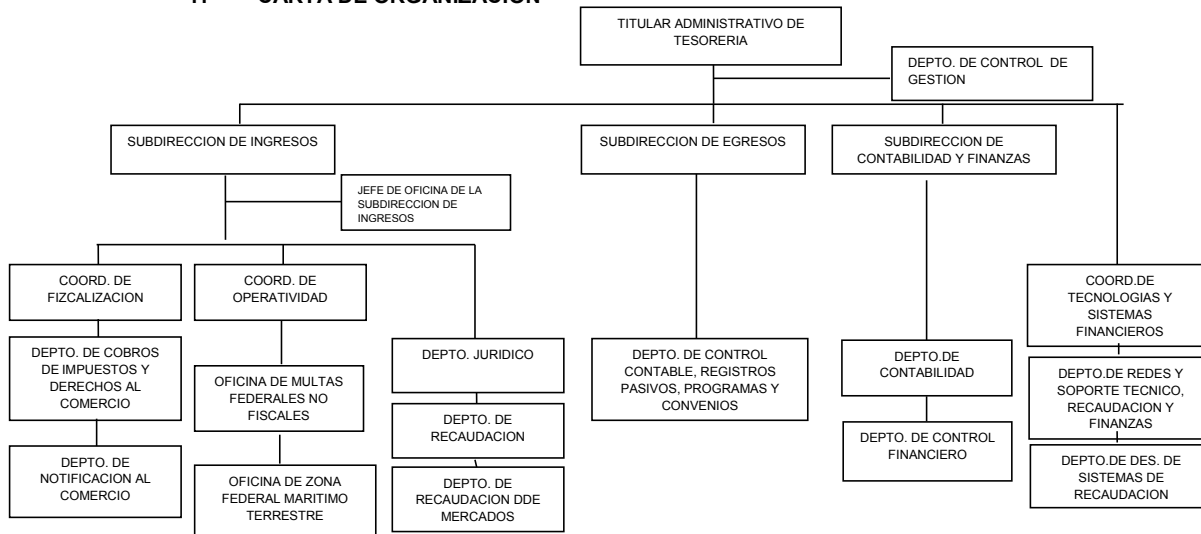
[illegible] CARTA DE ORGANIZACION

TITULAR ADMINISTRATIVO DE TESORERIA

DEPTO. DE CONTROL DE GESTION

SUBDIRECCION DE INGRESOS

JEFE DE OFICINA DE LA SUBDIRECCION DE INGRESOS

COORD. DE FIZCALIZACION

DEPTO. DE COBROS DE IMPUESTOS Y DERECHOS AL COMERCIO

DEPTO. DE NOTIFICACION AL COMERCIO

COORD. DE OPERATIVIDAD

OFICINA DE MULTAS FEDERALES NO FISCALES

OFICINA DE ZONA FEDERAL MARITIMO TERRESTRE

DEPTO. JURIDICO

DEPTO. DE RECAUDACION

DEPTO. DE RECAUDACION DDE MERCADOS

SUBDIRECCION DE EGRESOS

DEPTO. DE CONTROL CONTABLE, REGISTROS PASIVOS, PROGRAMAS Y CONVENIOS

SUBDIRECCION DE CONTABILIDAD Y FINANZAS

DEPTO.DE CONTABILIDAD

DEPTO. DE CONTROL FINANCIERO

COORD.DE TECNOLOGIAS Y SISTEMAS FINANCIEROS

DEPTO.DE REDES Y SOPORTE TECNICO, RECAUDACION Y FINANZAS

DEPTO.DE DES. DE SISTEMAS DE RECAUDACION